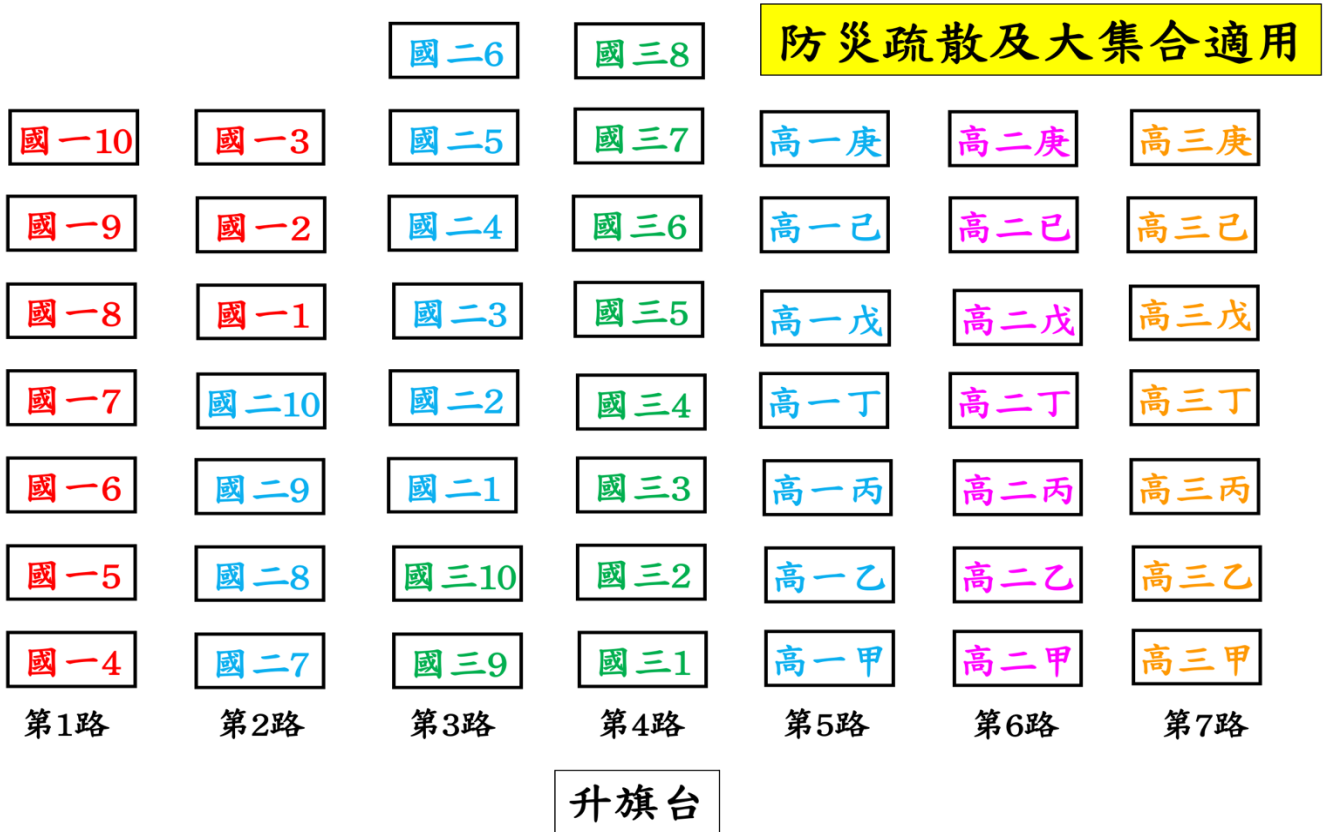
防災疏散及大集合適用

| | | | | | | |
|---|---|---|---|---|---|---|
| | | 國二6 | 國三8 | | | |
| 國一10 | 國一3 | 國二5 | 國三7 | 高一庚 | 高二庚 | 高三庚 |
| 國一9 | 國一2 | 國二4 | 國三6 | 高一己 | 高二已 | 高三己 |
| 國一8 | 國一1 | 國二3 | 國三5 | 高一戊 | 高二戊 | 高三戊 |
| 國一7 | 國二10 | 國二2 | 國三4 | 高一丁 | 高二丁 | 高三丁 |
| 國一6 | 國二9 | 國二1 | 國三3 | 高一丙 | 高二丙 | 高三丙 |
| 國一5 | 國二8 | 國三10 | 國三2 | 高一乙 | 高二乙 | 高三乙 |
| 國一4 | 國二7 | 國三9 | 國三1 | 高一甲 | 高二甲 | 高三甲 |
| 第1路 | 第2路 | 第3路 | 第4路 | 第5路 | 第6路 | 第7路 |

升旗台